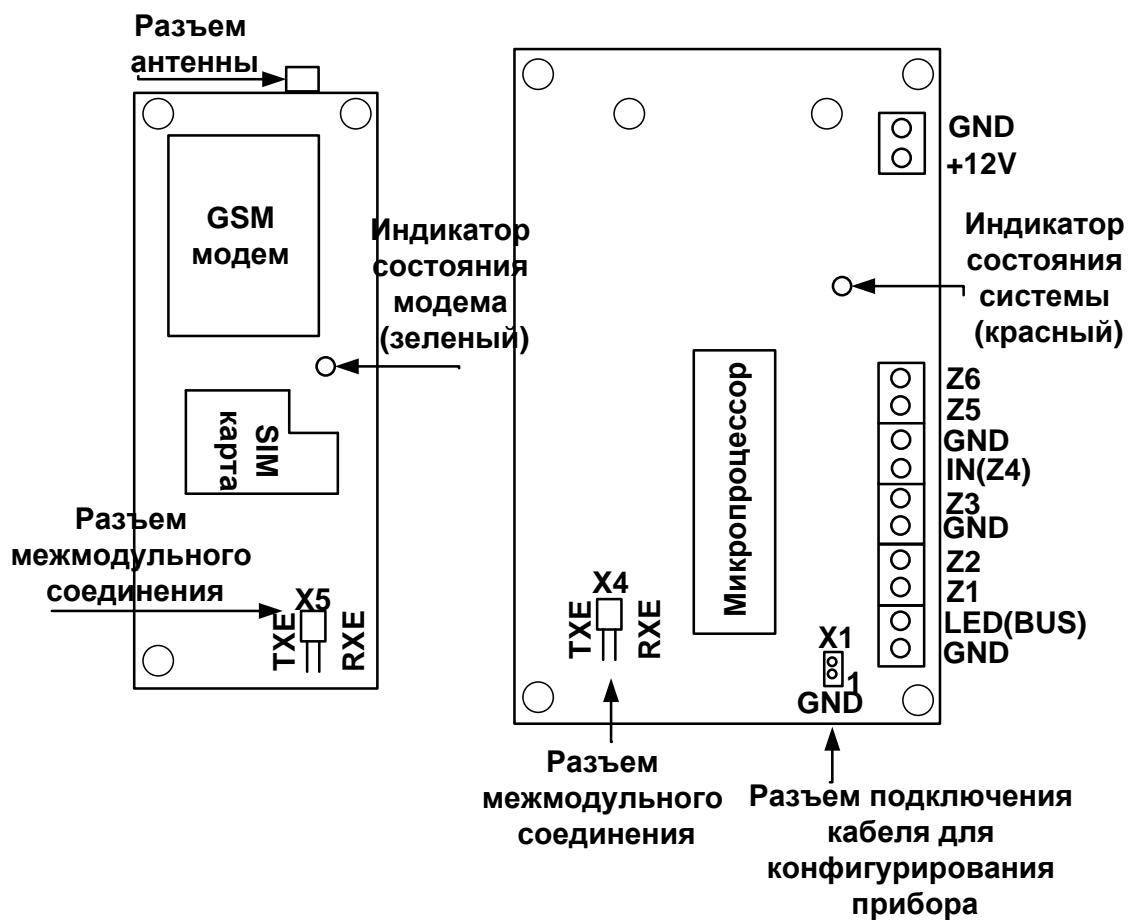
Разъем антенны

GSM модем

Индикатор состояния модема (зеленый)

SIM карта

Разъем межмодульного соединения

X5
TXE
RXE

GND
+12V

Индикатор состояния системы (красный)

Микропроцессор

Z6
Z5
GND
IN(Z4)
Z3
GND
Z2
Z1
LED(BUS)
GND

X4
TXE
RXE

X1
1
GND

Разъем межмодульного соединения

Разъем подключения кабеля для конфигурирования прибора